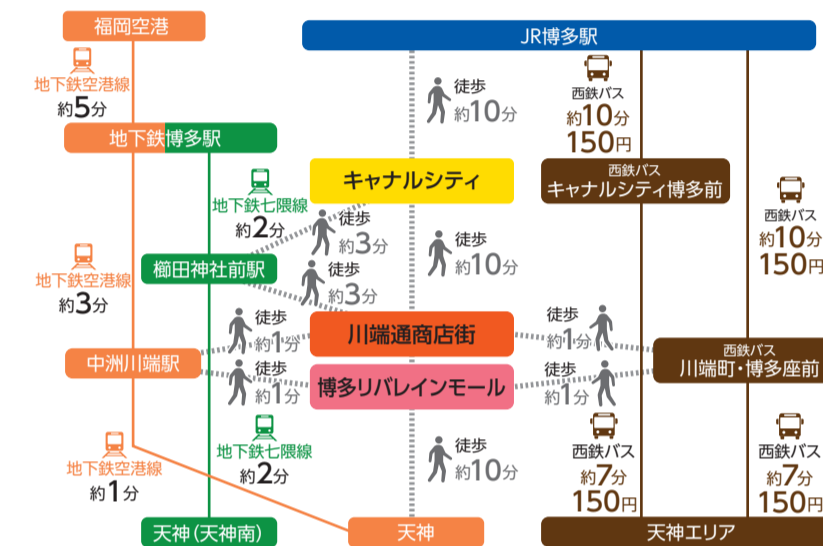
福岡空港

地下鉄空港線
約5分

地下鉄博多駅

JR博多駅

徒歩
約10分

西鉄バス
約10分
150円

キャナルシティ

西鉄バス
キャナルシティ博多前

西鉄バス
約10分
150円

地下鉄七隈線
約2分

徒歩
約3分

徒歩
約10分

櫛田神社前駅

徒歩
約3分

地下鉄空港線
約3分

徒歩
約1分

川端通商店街

徒歩
約1分

西鉄バス
川端町・博多座前

中洲川端駅

徒歩
約1分

博多リバレインモール

徒歩
約1分

地下鉄空港線
約1分

地下鉄七隈線
約2分

徒歩
約10分

西鉄バス
約7分
150円

西鉄バス
約7分
150円

天神（天神南）

天神

天神エリア